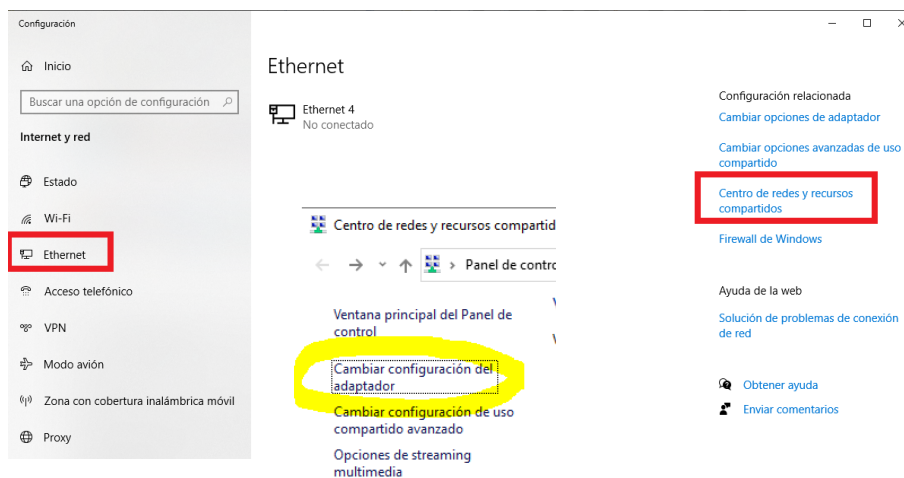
Configuración

Inicio

Buscar una opción de configuración

Internet y red

Estado

Wi-Fi

Ethernet

Acceso telefónico

VPN

Modo avión

Zona con cobertura inalámbrica móvil

Proxy

Ethernet

Ethernet 4
No conectado

Centro de redes y recursos compartid

Panel de contro

Ventana principal del Panel de control

Cambiar configuración del adaptador

Cambiar configuración de uso compartido avanzado

Opciones de streaming multimedia

Configuración relacionada

Cambiar opciones de adaptador

Cambiar opciones avanzadas de uso compartido

Centro de redes y recursos compartidos

Firewall de Windows

Ayuda de la web

Solución de problemas de conexión de red

Obtener ayuda

Enviar comentarios